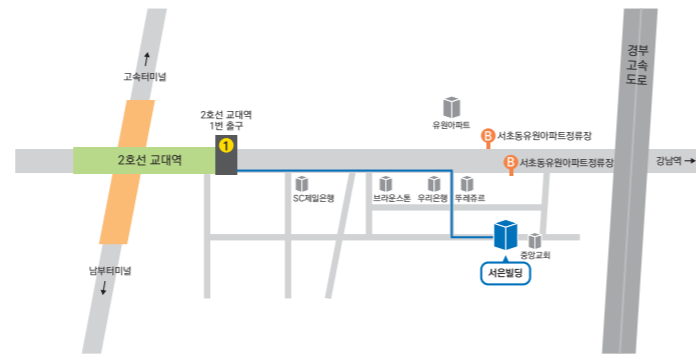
↑
고속터미널

2호선 교대역
1번 출구

1

2호선 교대역

유원아파트

B 서초동유원아파트정류장

B 서초동유원아파트정류장

경부
고속
도로

강남역 →

SC제일은행

브라운스톤

우리은행

뚜레쥬르

중앙교회

서은빌딩

남부터미널
↓